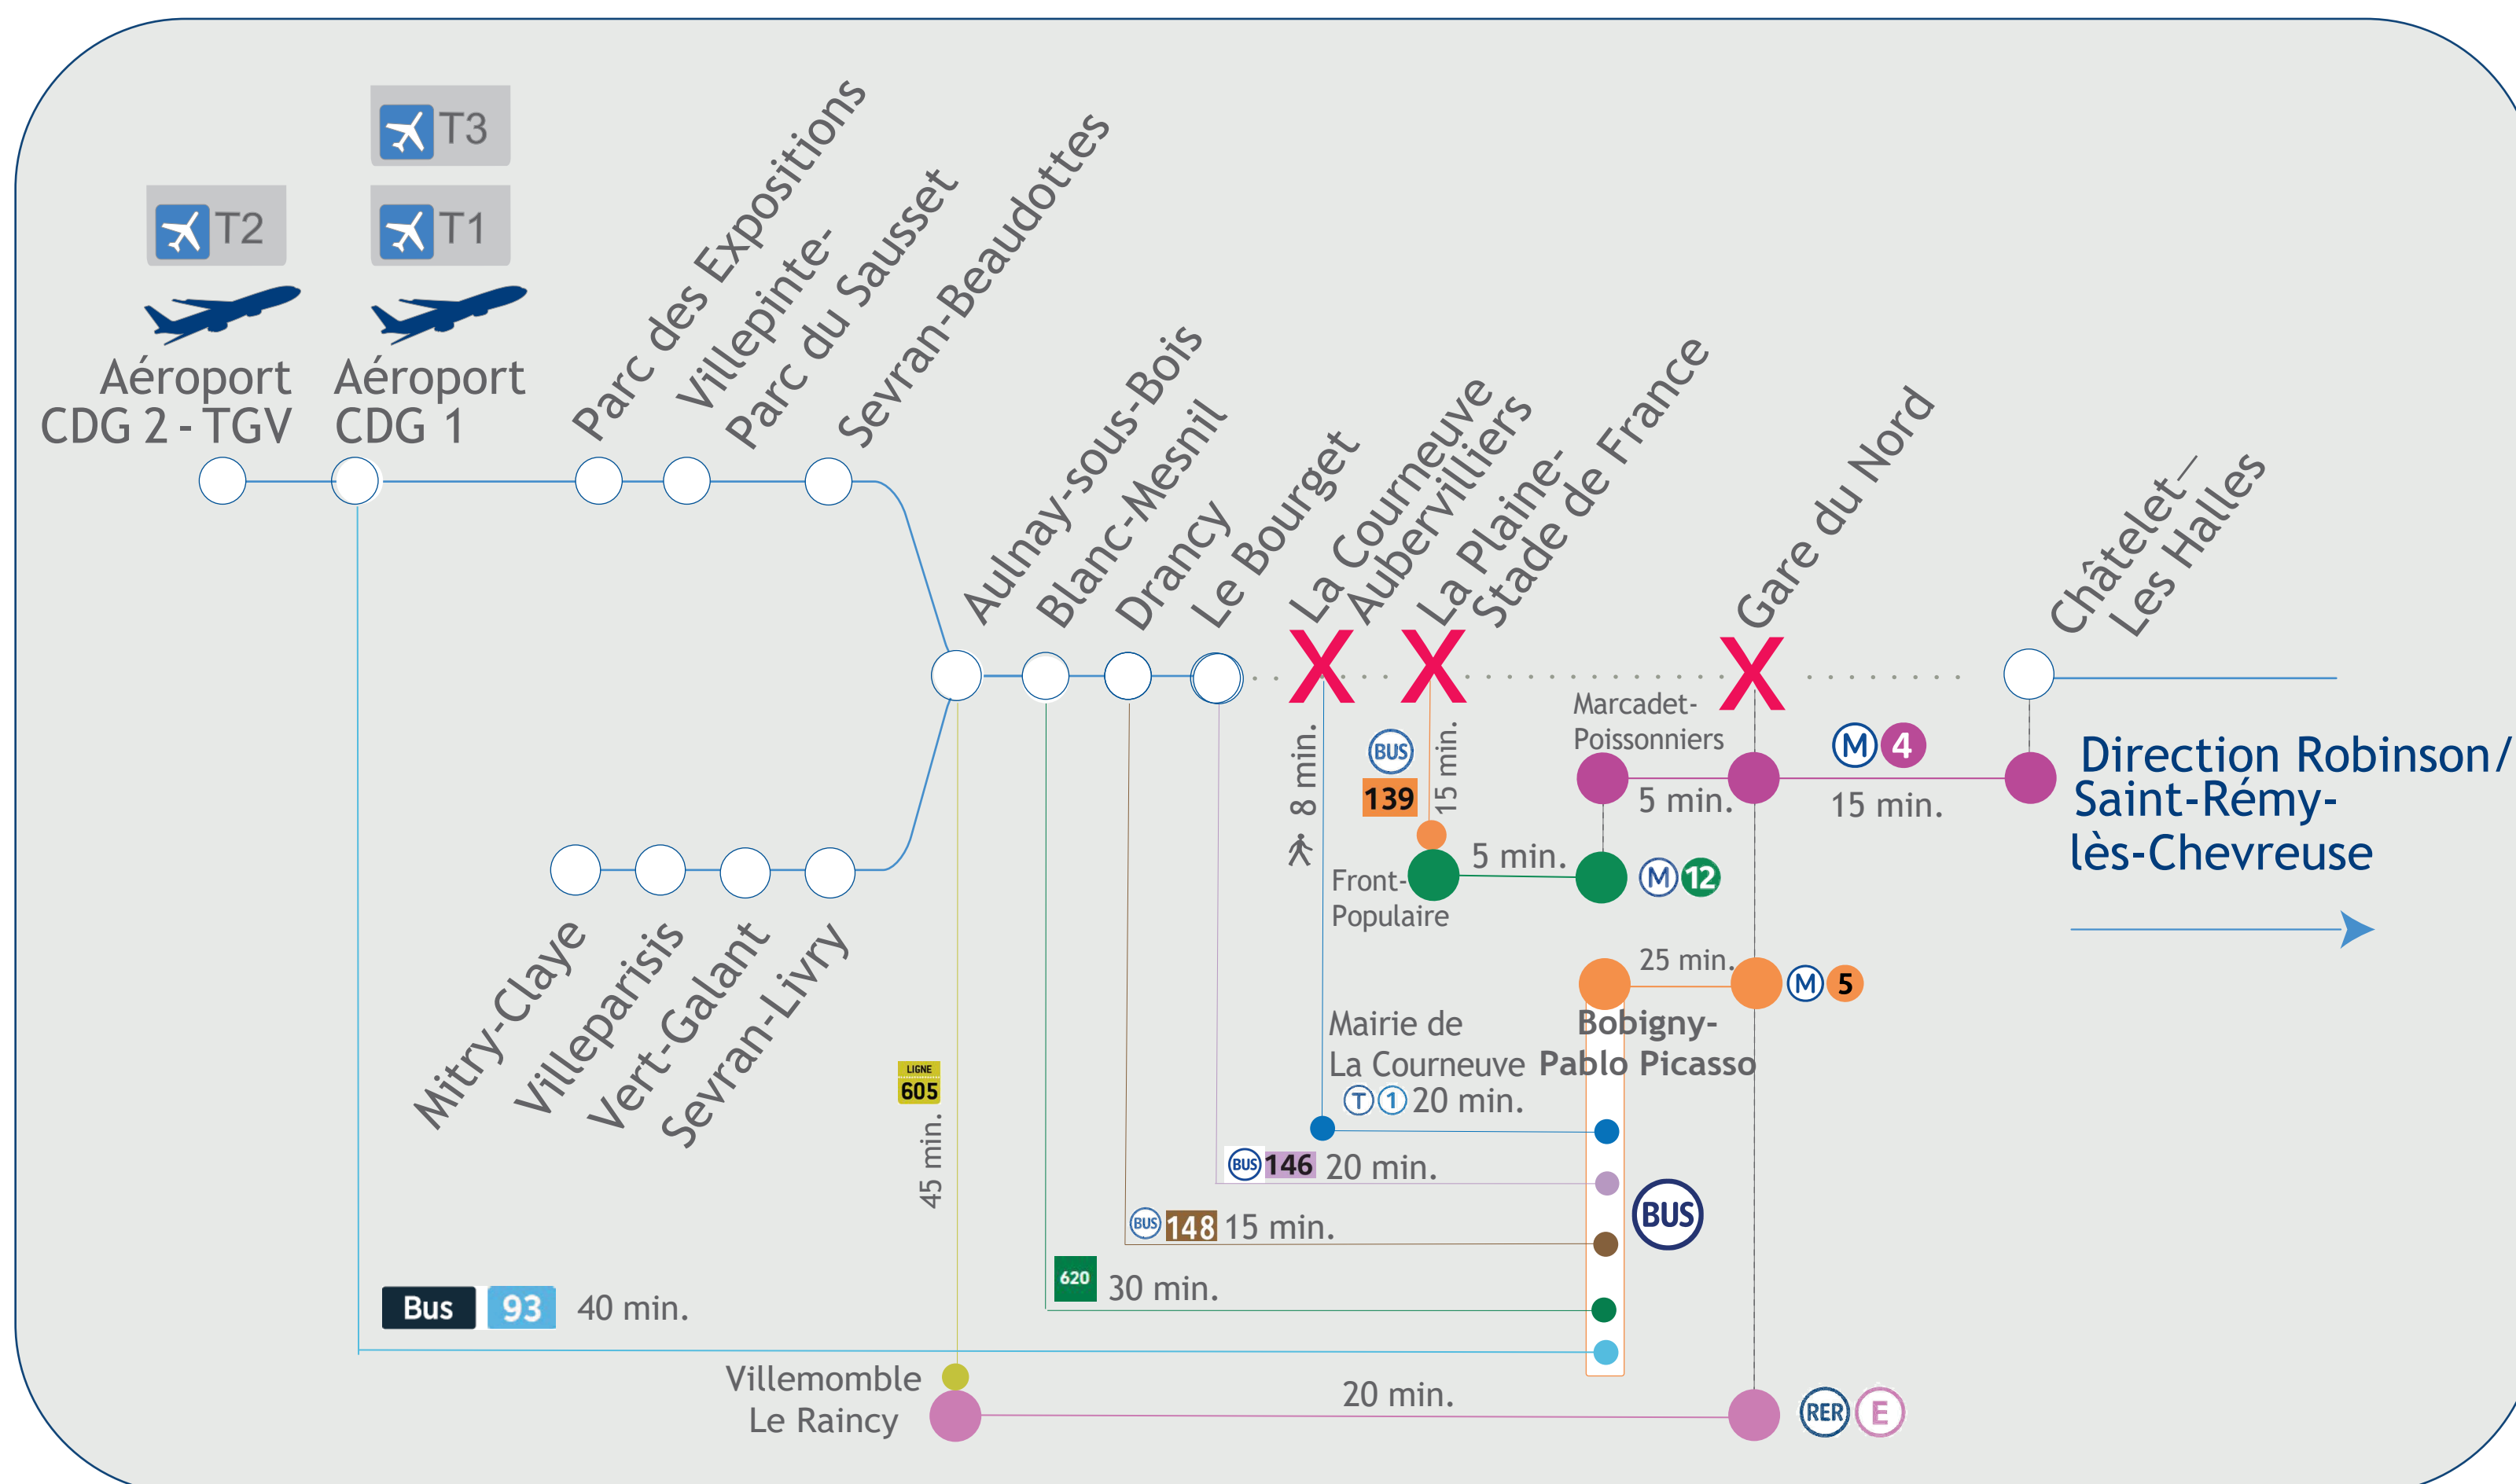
T3
T2
T1
Aéroport CDG 2 - TGV
Aéroport CDG 1
Parc des Expositions
Villepinte-Parc du Sausset
Sevran-Beaudottes
Aulnay-sous-Bois
Blanc-Mesnil
Drancy
Le Bourget
La Courneuve Aubervilliers
La Plaine-Stade de France
Gare du Nord
Châtelet–Les Halles
X
X
X
Mitry-Claye
Villeparisis
Vert-Galant
Sevran-Livry
8 min.
BUS 139
15 min.
Marcadet-Poissonniers
M 4
5 min.
15 min.
Direction Robinson/ Saint-Rémy-lès-Chevreuse
Front-Populaire
5 min.
M 12
25 min.
M 5
Mairie de La Courneuve
Bobigny-Pablo Picasso
T 1 20 min.
LIGNE 605
45 min.
BUS 146 20 min.
BUS
BUS 148 15 min.
620 30 min.
Bus 93 40 min.
Villemomble Le Raincy
20 min.
RER E